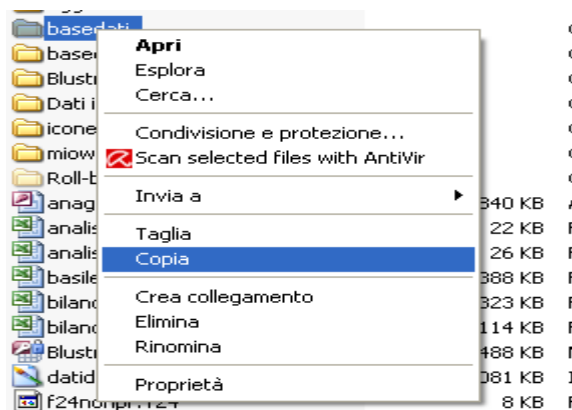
basedati
basec
Blustr
Dati i
icone
miow
Roll-b
anag
analis
analis
basile
bilanc
bilanc
Blustr
datid
f24nonpr.124

Apri
Esplora
Cerca...
Condivisione e protezione...
Scan selected files with AntiVir
Invia a
Taglia
Copia
Crea collegamento
Elimina
Rinomina
Proprietà

340 KB
22 KB
26 KB
388 KB
323 KB
114 KB
488 KB
081 KB
8 KB